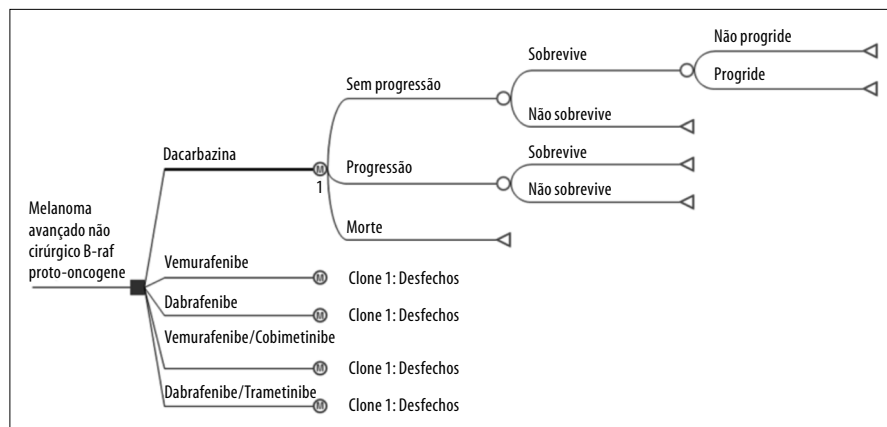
Melanoma avançado não cirúrgico B-raf proto-oncogene

Dacarbazina

M
1

Sem progressão

Sobrevive

Não progride

Progride

Não sobrevive

Progressão

Sobrevive

Não sobrevive

Morte

Vemurafenibe

M

Clone 1: Desfechos

Dabrafenibe

M

Clone 1: Desfechos

Vemurafenibe/Cobimetinibe

M

Clone 1: Desfechos

Dabrafenibe/Trametinibe

M

Clone 1: Desfechos